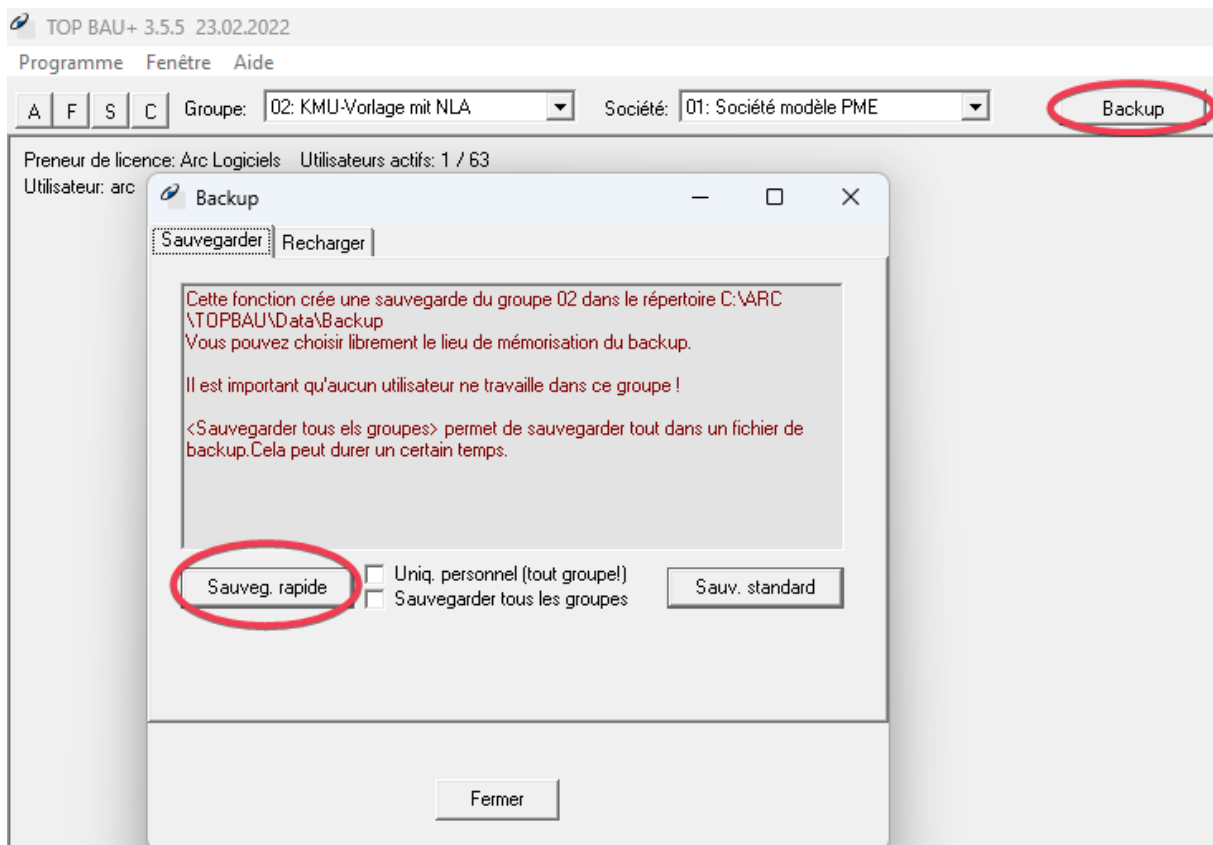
TOP BAU+ 3.5.5 23.02.2022

Programme Fenêtre Aide

A F S C Groupe: 02: KMU-Vorlage mit NLA Société: 01: Société modèle PME Backup

Preneur de licence: Arc Logiciels Utilisateurs actifs: 1 / 63
Utilisateur: arc

Backup

Sauvegarder Recharger

Cette fonction crée une sauvegarde du groupe 02 dans le répertoire C:\ARC \TOPBAU\Data\Backup
Vous pouvez choisir librement le lieu de mémorisation du backup.

Il est important qu'aucun utilisateur ne travaille dans ce groupe !

<Sauvegarder tous els groupes> permet de sauvegarder tout dans un fichier de backup.Cela peut durer un certain temps.

Sauveg. rapide
Uniq. personnel (tout groupe!)
Sauvegarder tous les groupes
Sauv. standard

Fermer